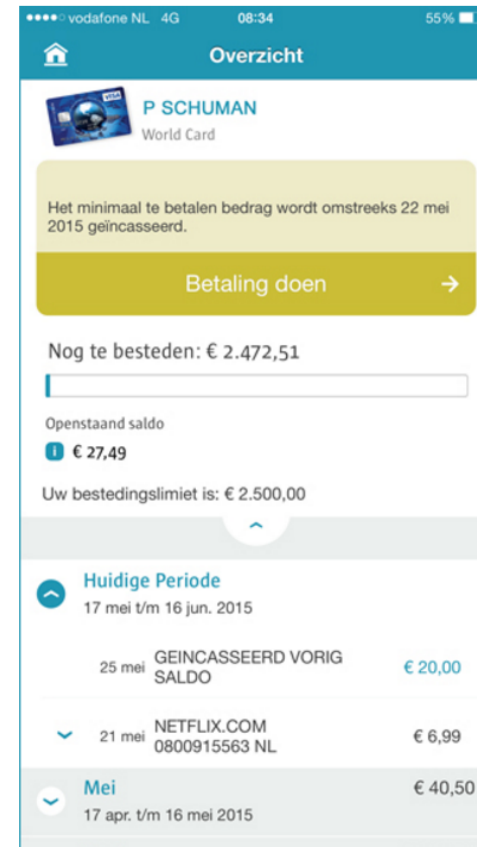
●●●●○ vodafone NL 4G 08:34 55%

Overzicht

P SCHUMAN
World Card

Het minimaal te betalen bedrag wordt omstreeks 22 mei 2015 geïncasseerd.

Betaling doen

Nog te besteden: € 2.472,51

Openstaand saldo
€ 27,49

Uw bestedingslimiet is: € 2.500,00

Huidige Periode
17 mei t/m 16 jun. 2015

| 25 mei | GEINCASSEERD VORIG SALDO | € 20,00 |
|---|---|---|
| 21 mei | NETFLIX.COM 0800915563 NL | € 6,99 |

Mei € 40,50
17 apr. t/m 16 mei 2015